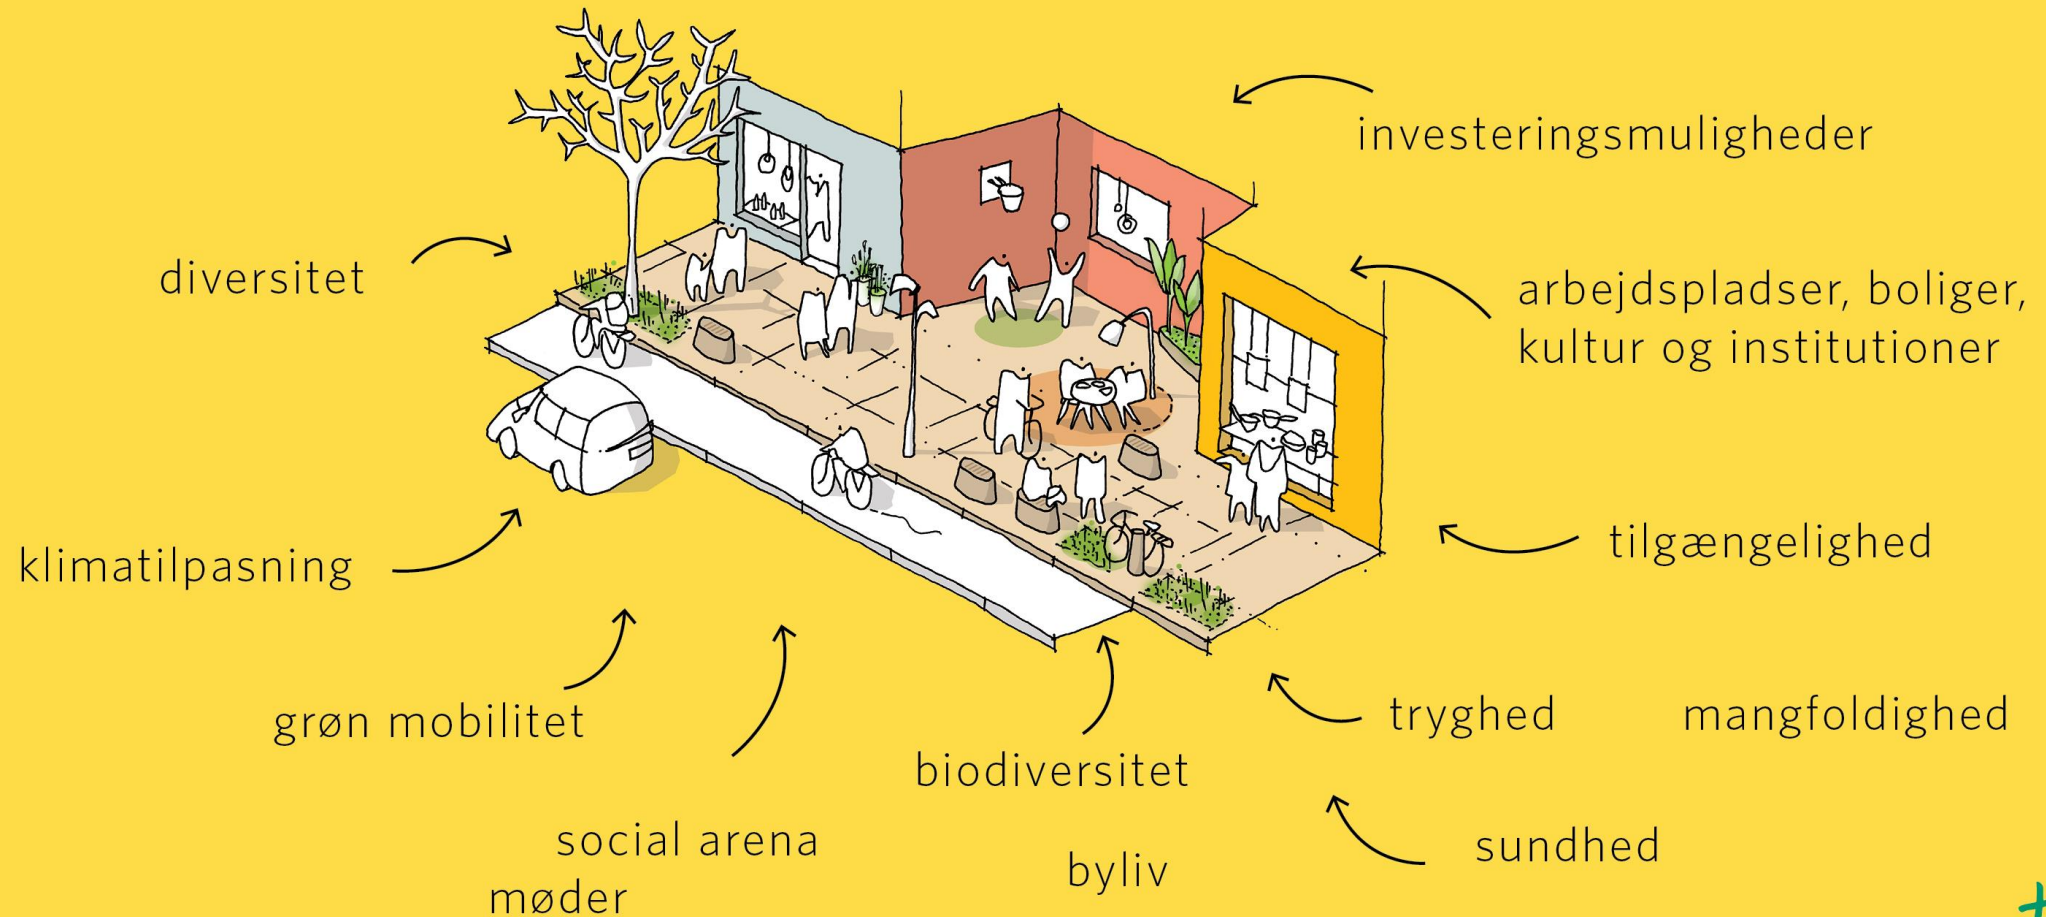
investeringsmuligheder

diversitet

arbejdspladser, boliger, kultur og institutioner

klimatilpasning

tilgængelighed

grøn mobilitet

tryghed

mangfoldighed

biodiversitet

social arena

sundhed

byliv

møder